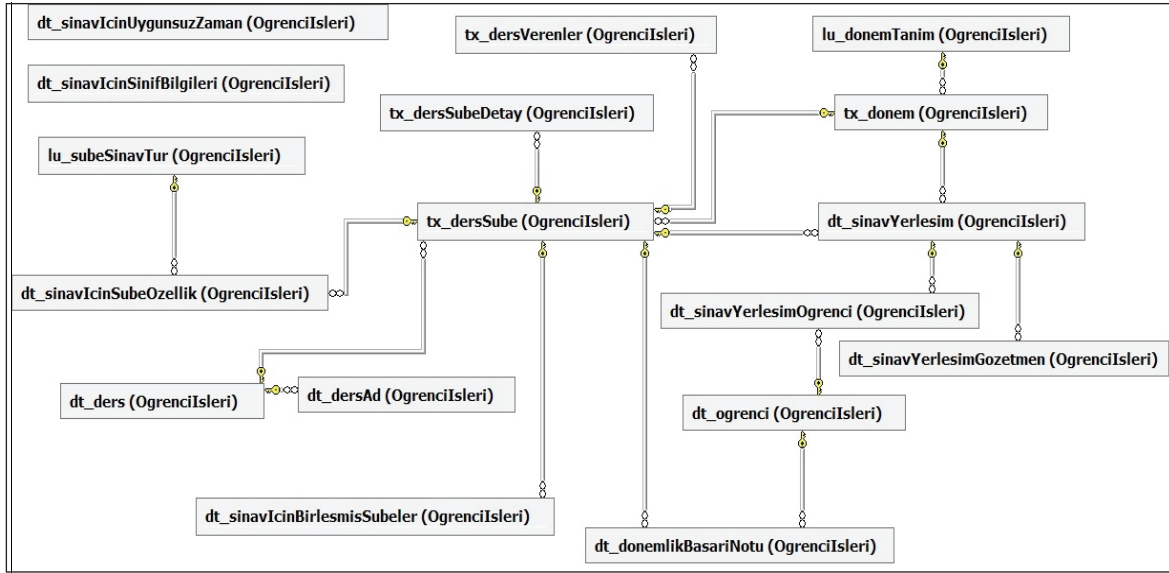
dt_sinavIcinUygunsuzZaman (OgrenciIsleri)

tx_dersVerenler (OgrenciIsleri)

lu_donemTanim (OgrenciIsleri)

dt_sinavIcinSinifBilgileri (OgrenciIsleri)

tx_dersSubeDetay (OgrenciIsleri)

tx_donem (OgrenciIsleri)

lu_subeSinavTur (OgrenciIsleri)

tx_dersSube (OgrenciIsleri)

dt_sinavYerlesim (OgrenciIsleri)

dt_sinavIcinSubeOzellik (OgrenciIsleri)

dt_sinavYerlesimOgrenci (OgrenciIsleri)

dt_sinavYerlesimGozetmen (OgrenciIsleri)

dt_ders (OgrenciIsleri)

dt_dersAd (OgrenciIsleri)

dt_ogrenci (OgrenciIsleri)

dt_sinavIcinBirlesmisSubeler (OgrenciIsleri)

dt_donemlikBasariNotu (OgrenciIsleri)